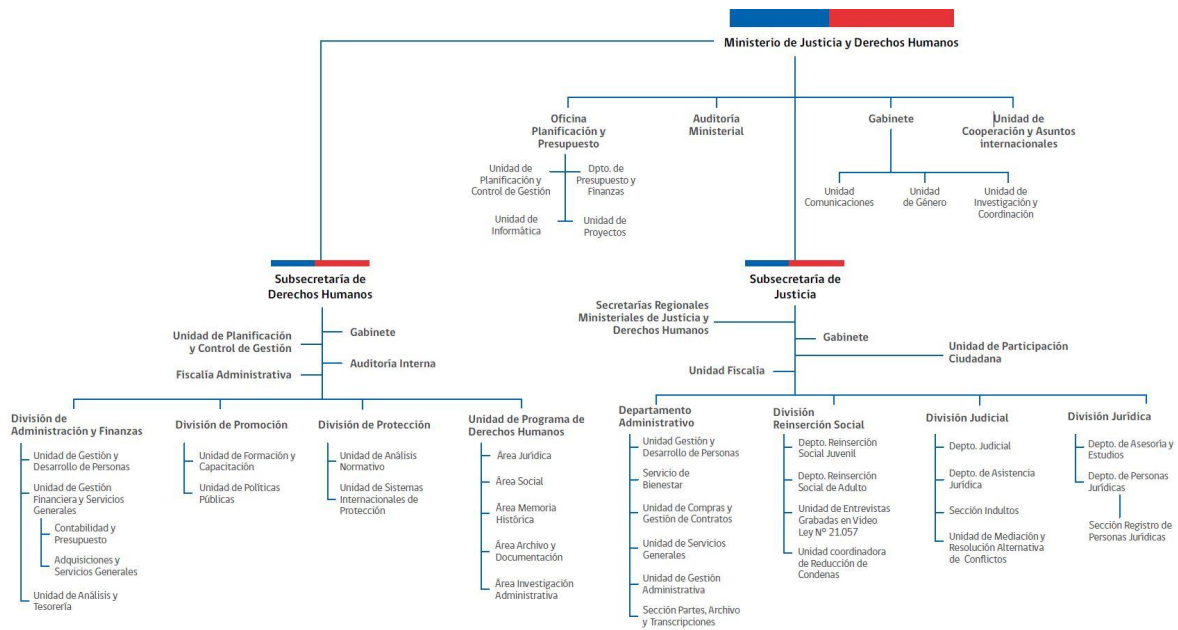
Ministerio de Justicia y Derechos Humanos

Oficina Planificación y Presupuesto

Unidad de Planificación y Control de Gestión

Dpto. de Presupuesto y Finanzas

Unidad de Informática

Unidad de Proyectos

Auditoría Ministerial

Gabinete

Unidad Comunicaciones

Unidad de Género

Unidad de Investigación y Coordinación

Unidad de Cooperación y Asuntos internacionales

Subsecretaría de Derechos Humanos

Unidad de Planificación y Control de Gestión

Gabinete

Auditoría Interna

Fiscalía Administrativa

División de Administración y Finanzas

Unidad de Gestión y Desarrollo de Personas

Unidad de Gestión Financiera y Servicios Generales

Contabilidad y Presupuesto

Adquisiciones y Servicios Generales

Unidad de Análisis y Tesorería

División de Promoción

Unidad de Formación y Capacitación

Unidad de Políticas Públicas

División de Protección

Unidad de Análisis Normativo

Unidad de Sistemas Internacionales de Protección

Unidad de Programa de Derechos Humanos

Área Jurídica

Área Social

Área Memoria Histórica

Área Archivo y Documentación

Área Investigación Administrativa

Subsecretaría de Justicia

Secretarías Regionales Ministeriales de Justicia y Derechos Humanos

Gabinete

Unidad de Participación Ciudadana

Unidad Fiscalía

Departamento Administrativo

Unidad Gestión y Desarrollo de Personas

Servicio de Bienestar

Unidad de Compras y Gestión de Contratos

Unidad de Servicios Generales

Unidad de Gestión Administrativa

Sección Partes, Archivo y Transcripciones

División Reinserción Social

Depto. Reinserción Social Juvenil

Depto. Reinserción Social de Adulto

Unidad de Entrevistas Grabadas en Video Ley Nº 21.057

Unidad coordinadora de Reducción de Condenas

División Judicial

Depto. Judicial

Depto. de Asistencia Jurídica

Sección Indultos

Unidad de Mediación y Resolución Alternativa de Conflictos

División Jurídica

Depto. de Asesoría y Estudios

Depto. de Personas Jurídicas

Sección Registro de Personas Jurídicas